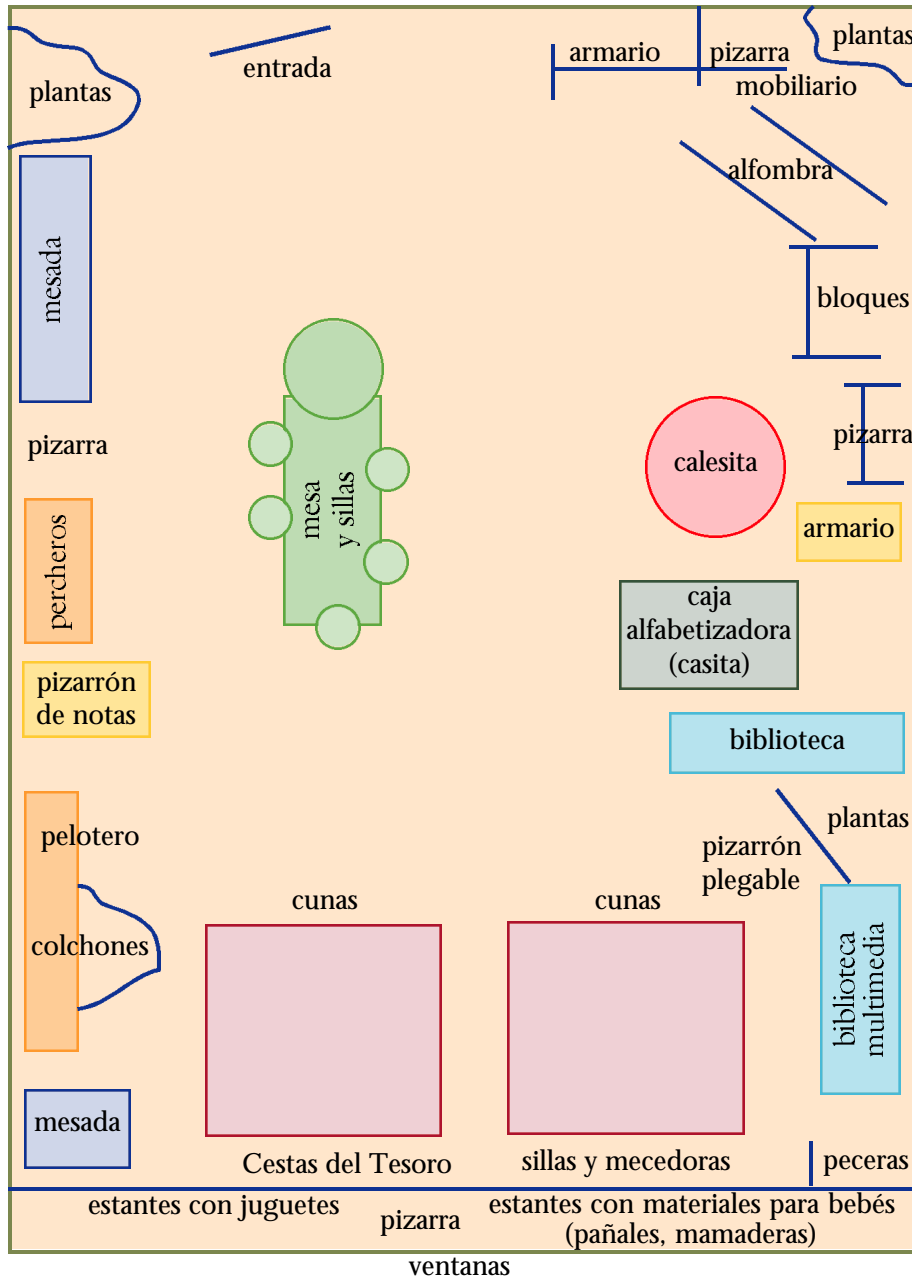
plantas

entrada

armario

pizarra

plantas

mobiliario

alfombra

bloques

mesada

pizarra

pizarra

calesita

mesa y sillas

armario

percheros

caja alfabetizadora (casita)

pizarrón de notas

biblioteca

plantas

pelotero

pizarrón plegable

cunas

cunas

colchones

biblioteca multimedia

mesada

Cestas del Tesoro

sillas y mecedoras

peceras

estantes con juguetes

pizarra

estantes con materiales para bebés (pañales, mamaderas)

ventanas